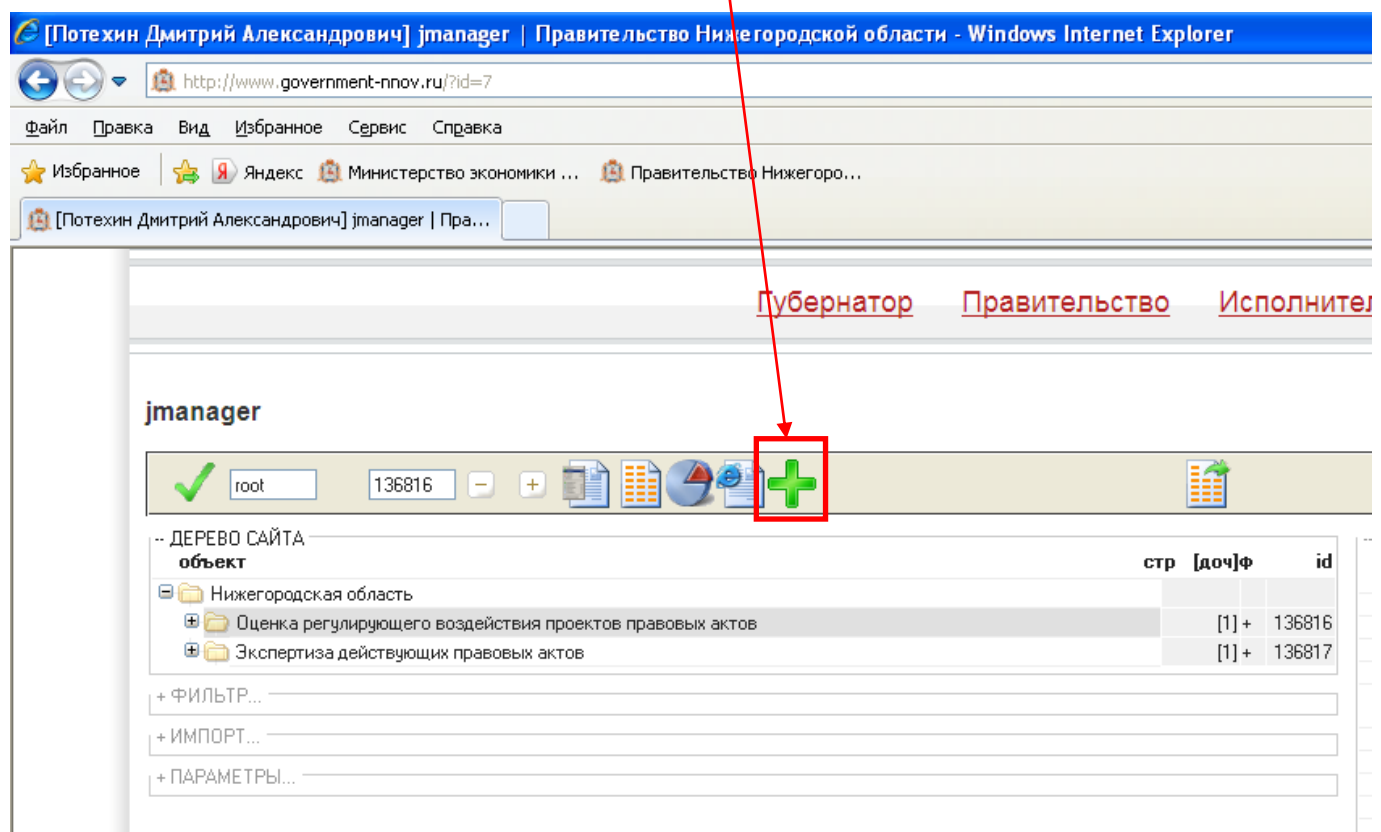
[Потехин Дмитрий Александрович] jmanager | Правительство Нижегородской области - Windows Internet Explorer

http://www.government-nnov.ru/?id=7

Файл Правка Вид Избранное Сервис Справка

Избранное Яндекс Министерство экономики ... Правительство Нижегоро...

[Потехин Дмитрий Александрович] jmanager | Пра...

Губернатор Правительство Исполнител

jmanager

root 136816 − +

-- ДЕРЕВО САЙТА

| объект | стр | [доч] | ф | id |
|---|---|---|---|---|
| Нижегородская область | | | | |
| Оценка регулирующего воздействия проектов правовых актов | | [1] | + | 136816 |
| Экспертиза действующих правовых актов | | [1] | + | 136817 |

+ ФИЛЬТР...

+ ИМПОРТ...

+ ПАРАМЕТРЫ...